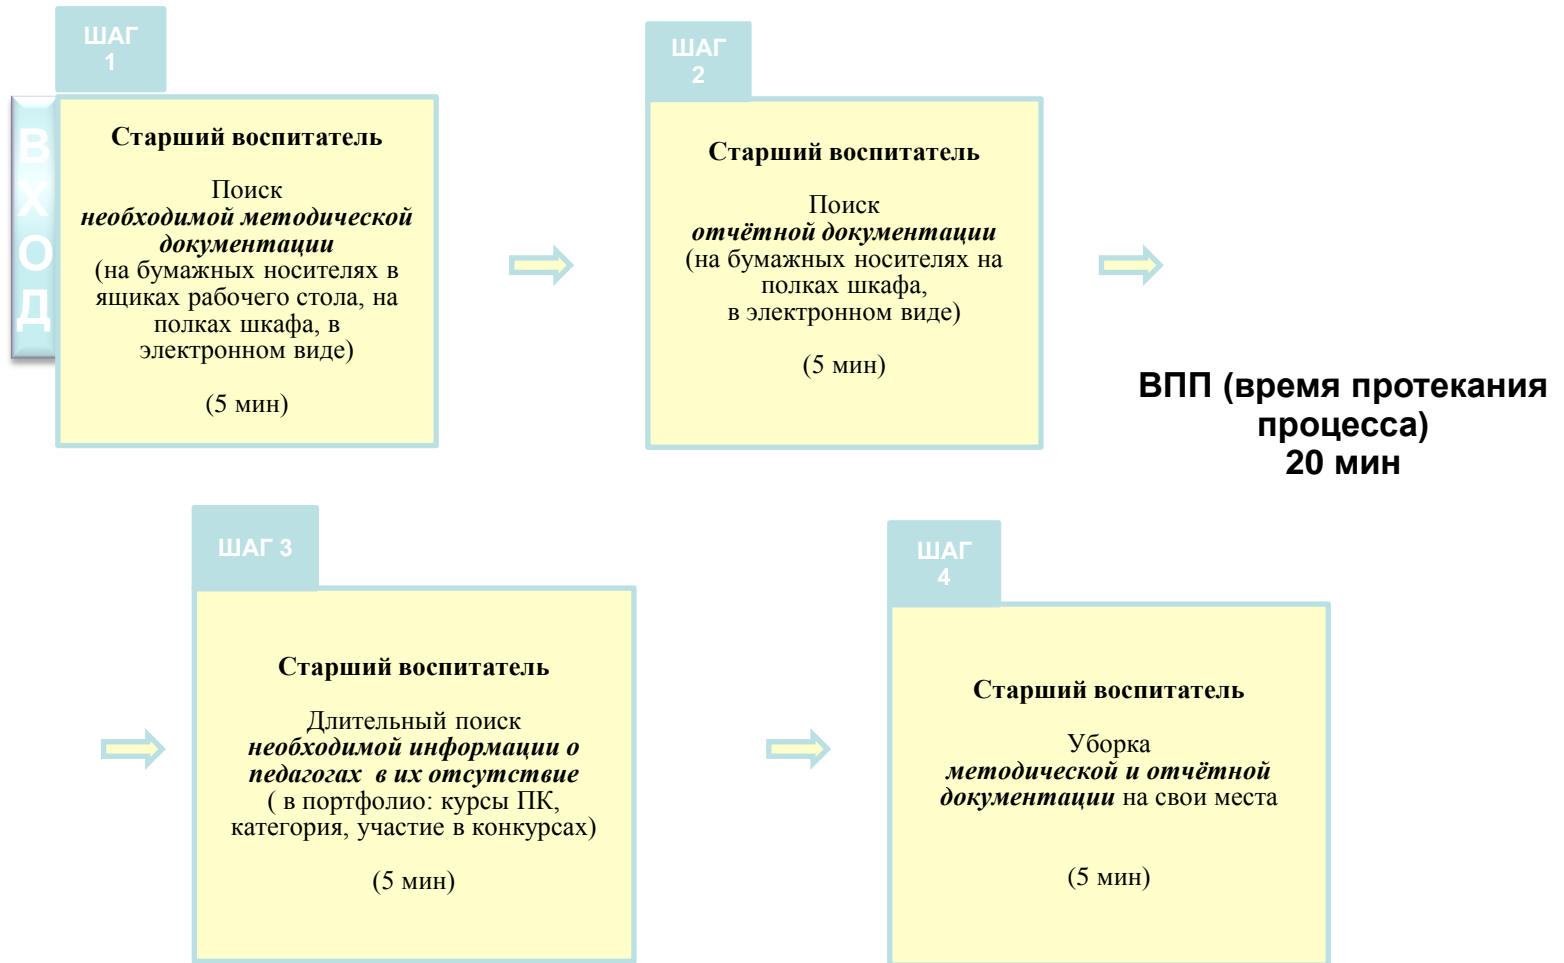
ШАГ 1

ВХОД

**Старший воспитатель**

Поиск ***необходимой методической документации*** (на бумажных носителях в ящиках рабочего стола, на полках шкафа, в электронном виде)

(5 мин)

ШАГ 2

**Старший воспитатель**

Поиск ***отчётной документации*** (на бумажных носителях на полках шкафа, в электронном виде)

(5 мин)

ВПП (время протекания процесса) 20 мин

ШАГ 3

**Старший воспитатель**

Длительный поиск ***необходимой информации о педагогах в их отсутствие*** ( в портфолио: курсы ПК, категория, участие в конкурсах)

(5 мин)

ШАГ 4

**Старший воспитатель**

Уборка ***методической и отчётной документации*** на свои места

(5 мин)